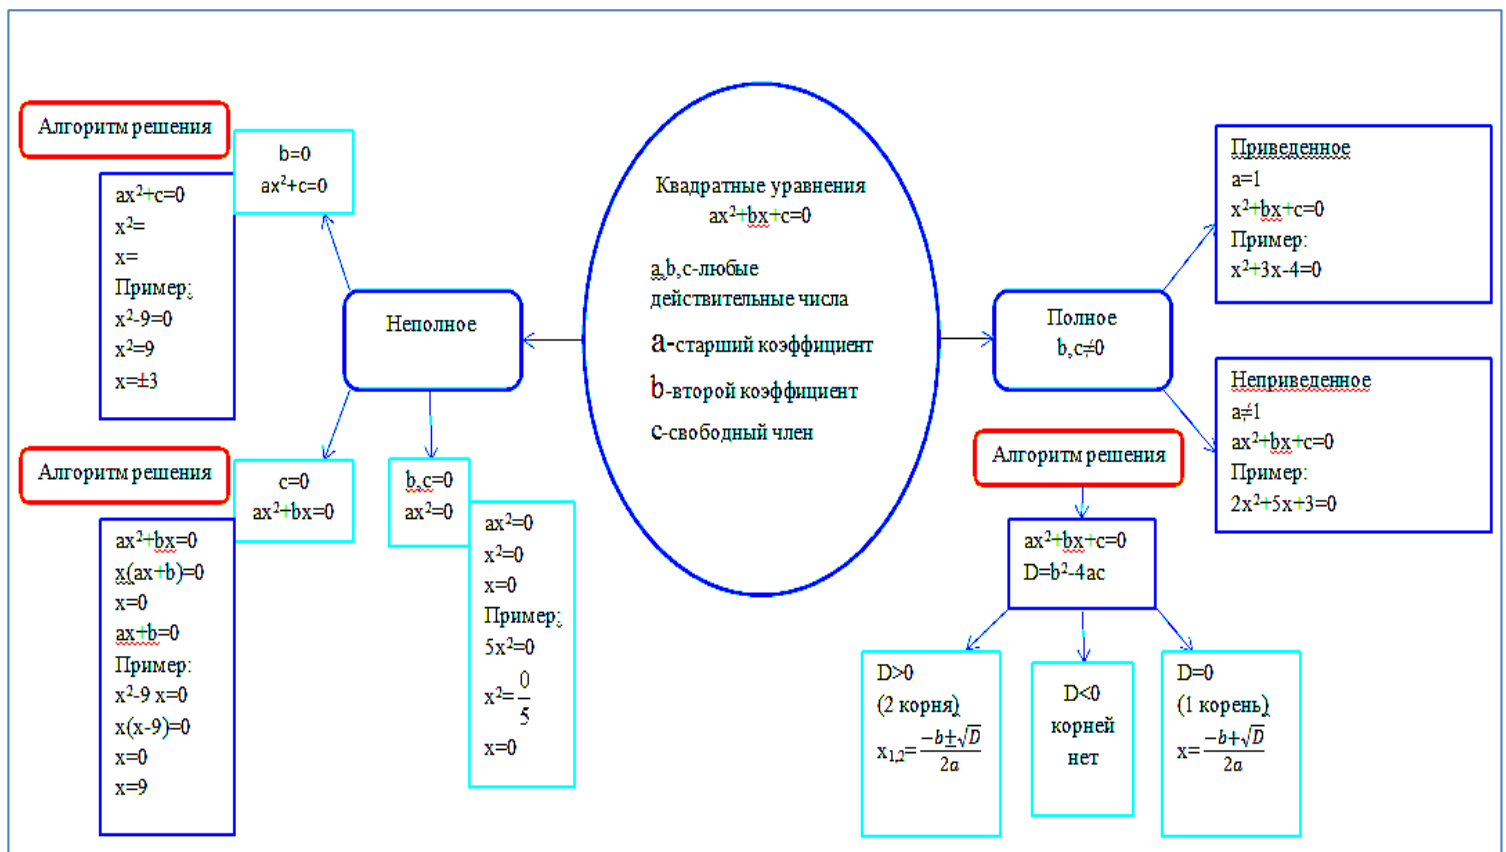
Квадратные уравнения
$ax^2+bx+c=0$

a,b,c-любые действительные числа

a-старший коэффициент

b-второй коэффициент

c-свободный член

Неполное

Алгоритм решения

b=0
$ax^2+c=0$

$ax^2+c=0$
$x^2=$
x=
Пример:
$x^2-9=0$
$x^2=9$
$x=\pm3$

Алгоритм решения

c=0
$ax^2+bx=0$

$ax^2+bx=0$
$x(ax+b)=0$
x=0
ax+b=0
Пример:
$x^2-9x=0$
$x(x-9)=0$
x=0
x=9

b,c=0
$ax^2=0$

$ax^2=0$
$x^2=0$
x=0
Пример:
$5x^2=0$
$x^2=\frac{0}{5}$
x=0

Полное
b,c≠0

Приведенное
a=1
$x^2+bx+c=0$
Пример:
$x^2+3x-4=0$

Неприведенное
a≠1
$ax^2+bx+c=0$
Пример:
$2x^2+5x+3=0$

Алгоритм решения

$ax^2+bx+c=0$
$D=b^2-4ac$

D>0
(2 корня)
$x_{1,2}=\frac{-b\pm\sqrt{D}}{2a}$

D<0
корней
нет

D=0
(1 корень)
$x=\frac{-b+\sqrt{D}}{2a}$